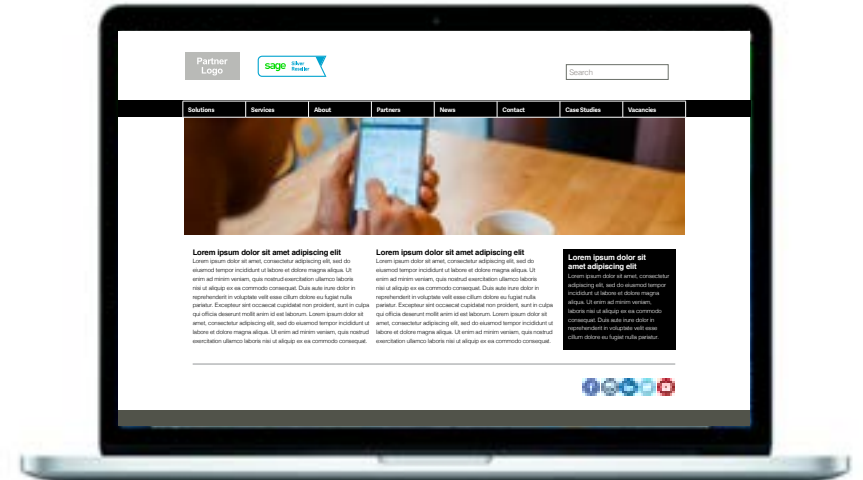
Partner Logo

sage Silver Reseller

Search

Solutions | Services | About | Partners | News | Contact | Case Studies | Vacancies

Lorem ipsum dolor sit amet adipiscing elit
Lorem ipsum dolor sit amet, consectetur adipiscing elit, sed do eiusmod tempor incididunt ut labore et dolore magna aliqua. Ut enim ad minim veniam, quis nostrud exercitation ullamco laboris nisi ut aliquip ex ea commodo consequat. Duis aute irure dolor in reprehenderit in voluptate velit esse cillum dolore eu fugiat nulla pariatur. Excepteur sint occaecat cupidatat non proident, sunt in culpa qui officia deserunt mollit anim id est laborum. Lorem ipsum dolor sit amet, consectetur adipiscing elit, sed do eiusmod tempor incididunt ut labore et dolore magna aliqua. Ut enim ad minim veniam, quis nostrud exercitation ullamco laboris nisi ut aliquip ex ea commodo consequat.

Lorem ipsum dolor sit amet adipiscing elit
Lorem ipsum dolor sit amet, consectetur adipiscing elit, sed do eiusmod tempor incididunt ut labore et dolore magna aliqua. Ut enim ad minim veniam, quis nostrud exercitation ullamco laboris nisi ut aliquip ex ea commodo consequat. Duis aute irure dolor in reprehenderit in voluptate velit esse cillum dolore eu fugiat nulla pariatur. Excepteur sint occaecat cupidatat non proident, sunt in culpa qui officia deserunt mollit anim id est laborum. Lorem ipsum dolor sit amet, consectetur adipiscing elit, sed do eiusmod tempor incididunt ut labore et dolore magna aliqua. Ut enim ad minim veniam, quis nostrud exercitation ullamco laboris nisi ut aliquip ex ea commodo consequat.

Lorem ipsum dolor sit amet adipiscing elit
Lorem ipsum dolor sit amet, consectetur adipiscing elit, sed do eiusmod tempor incididunt ut labore et dolore magna aliqua. Ut enim ad minim veniam, laboris nisi ut aliquip ex ea commodo consequat. Duis aute irure dolor in reprehenderit in voluptate velit esse cillum dolore eu fugiat nulla pariatur.